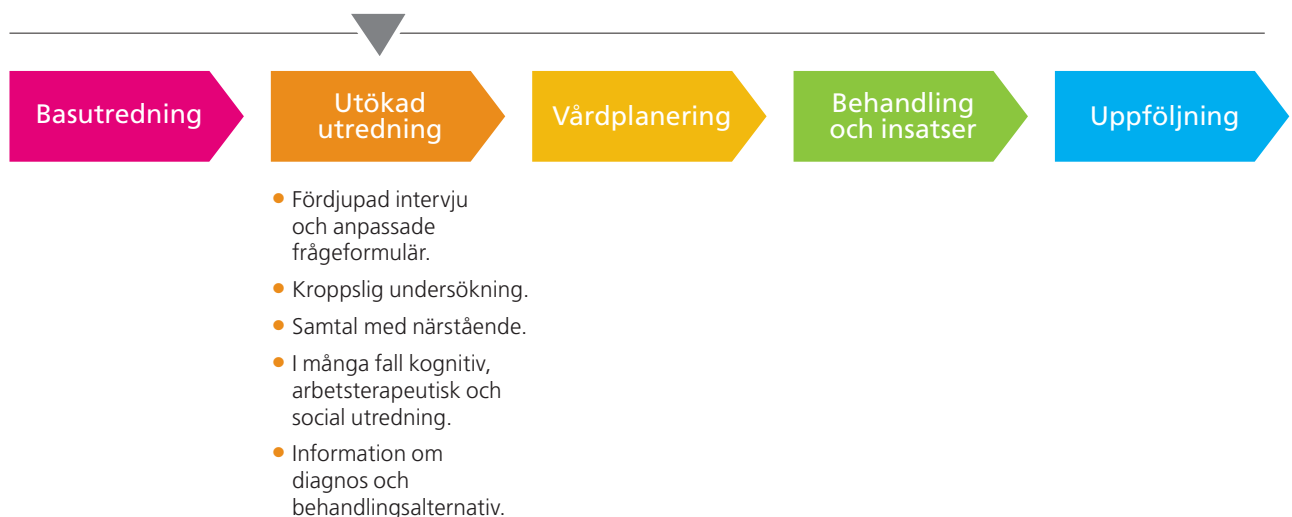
Basutredning

Utökad utredning

Vårdplanering

Behandling och insatser

Uppföljning

- Fördjupad intervju och anpassade frågeformulär.
- Kroppslig undersökning.
- Samtal med närstående.
- I många fall kognitiv, arbetsterapeutisk och social utredning.
- Information om diagnos och behandlingsalternativ.